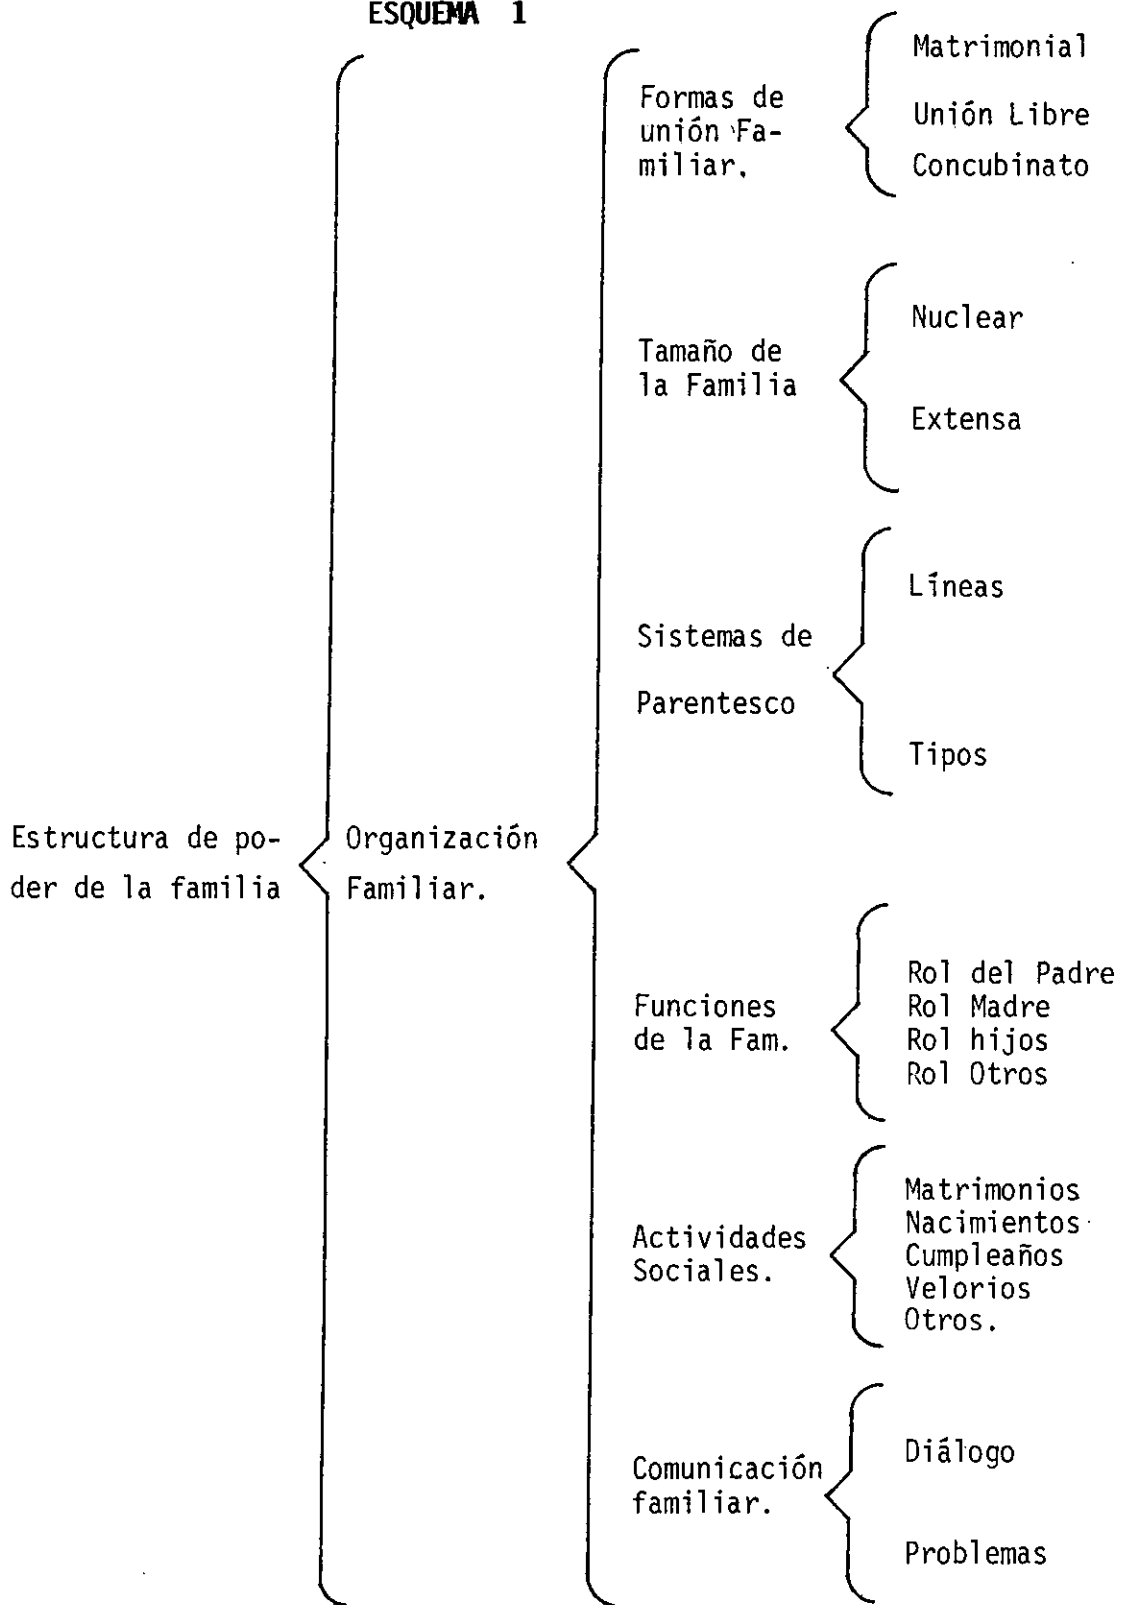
ESQUEMA 1

Estructura de poder de la familia

Organización Familiar.

Formas de unión Familiar.

Matrimonial
Unión Libre
Concubinato

Tamaño de la Familia

Nuclear
Extensa

Sistemas de Parentesco

Líneas
Tipos

Funciones de la Fam.

Rol del Padre
Rol Madre
Rol hijos
Rol Otros

Actividades Sociales.

Matrimonios
Nacimientos
Cumpleaños
Velorios
Otros.

Comunicación familiar.

Diálogo
Problemas